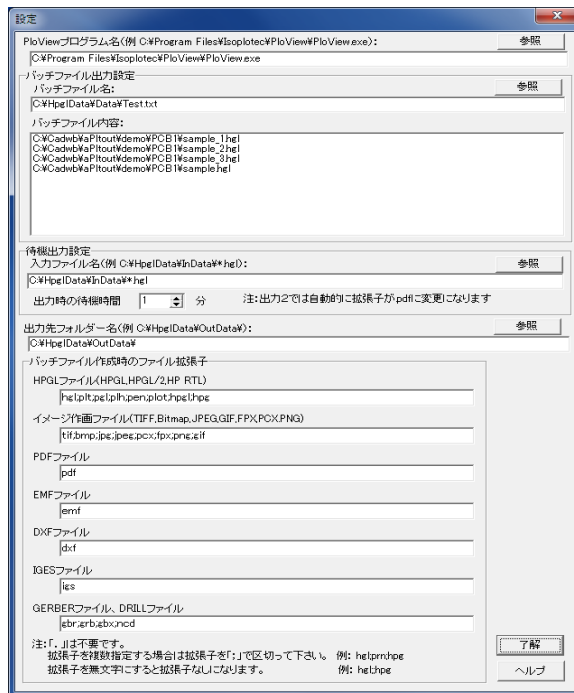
設定

PloViewプログラム名(例 C:¥Program Files¥Isoplotec¥PloView¥PloView.exe):

参照

C:¥Program Files¥Isoplotec¥PloView¥PloView.exe

バッチファイル出力設定

バッチファイル名:

参照

C:¥HpglData¥Data¥Test.txt

バッチファイル内容:

C:¥Cadwb¥aPltout¥demo¥PCB1¥sample_1.hgl
C:¥Cadwb¥aPltout¥demo¥PCB1¥sample_2.hgl
C:¥Cadwb¥aPltout¥demo¥PCB1¥sample_3.hgl
C:¥Cadwb¥aPltout¥demo¥PCB1¥sample.hgl

待機出力設定

入力ファイル名(例 C:¥HpglData¥InData¥*.hgl):

参照

C:¥HpglData¥InData¥*.hgl

出力時の待機時間 1 分

注:出力2では自動的に拡張子がpdfに変更になります

出力先フォルダー名(例 C:¥HpglData¥OutData¥):

参照

C:¥HpglData¥OutData¥

バッチファイル作成時のファイル拡張子

HPGLファイル(HPGL,HPGL/2,HP RTL)

hgl;plt;pgl;plh;pen;plot;hpgl;hpg

イメージ作画ファイル(TIFF,Bitmap,JPEG,GIF,FPX,PCX,PNG)

tif;bmp;jpg;jpeg;pcx;fpx;png;gif

PDFファイル

pdf

EMFファイル

emf

DXFファイル

dxf

IGESファイル

igs

GERBERファイル、DRILLファイル

gbr;grb;gbx;ncd

注:「.」は不要です。
拡張子を複数指定する場合は拡張子を「;」で区切って下さい。 例: hgl;prn;hpg
拡張子を無文字にすると拡張子なしになります。 例: hgl;;hpg

了解

ヘルプ